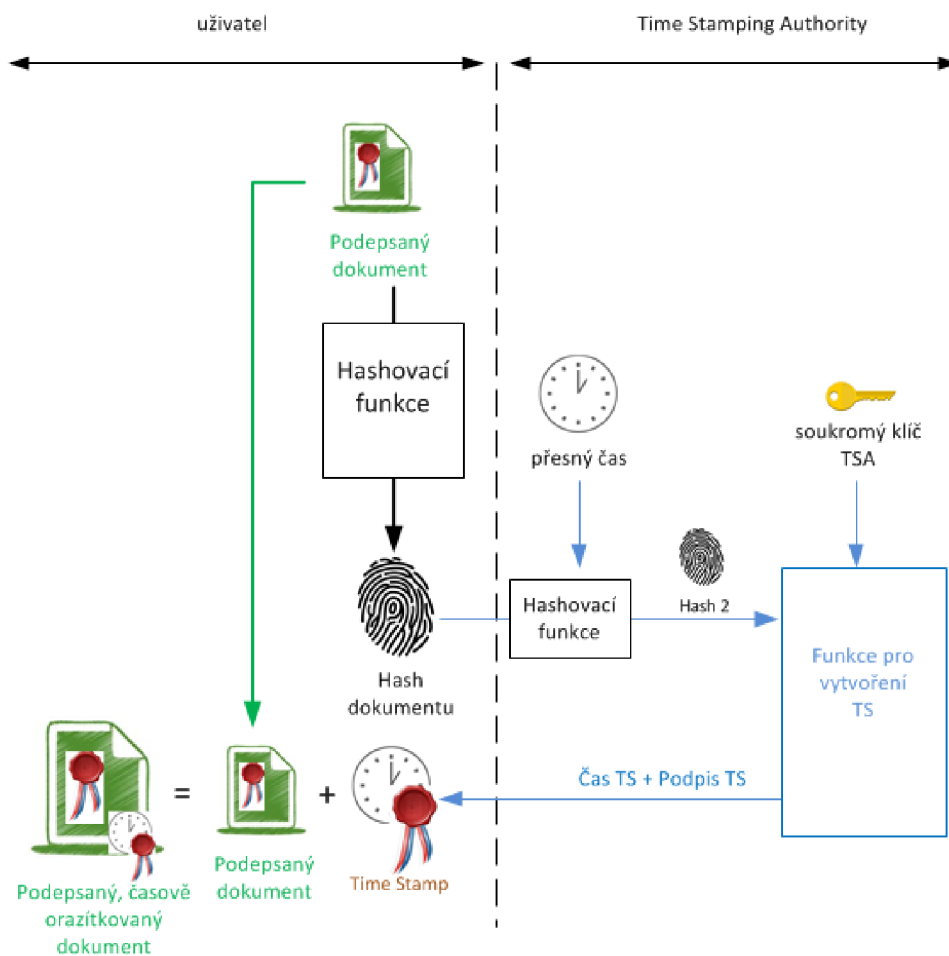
uživatel

Time Stamping Authority

Podepsaný dokument

Hashovací funkce

přesný čas

soukromý klíč TSA

Hashovací funkce

Hash 2

Hash dokumentu

Funkce pro vytvoření TS

Čas TS + Podpis TS

=

+

Podepsaný, časově orazítkovaný dokument

Podepsaný dokument

Time Stamp